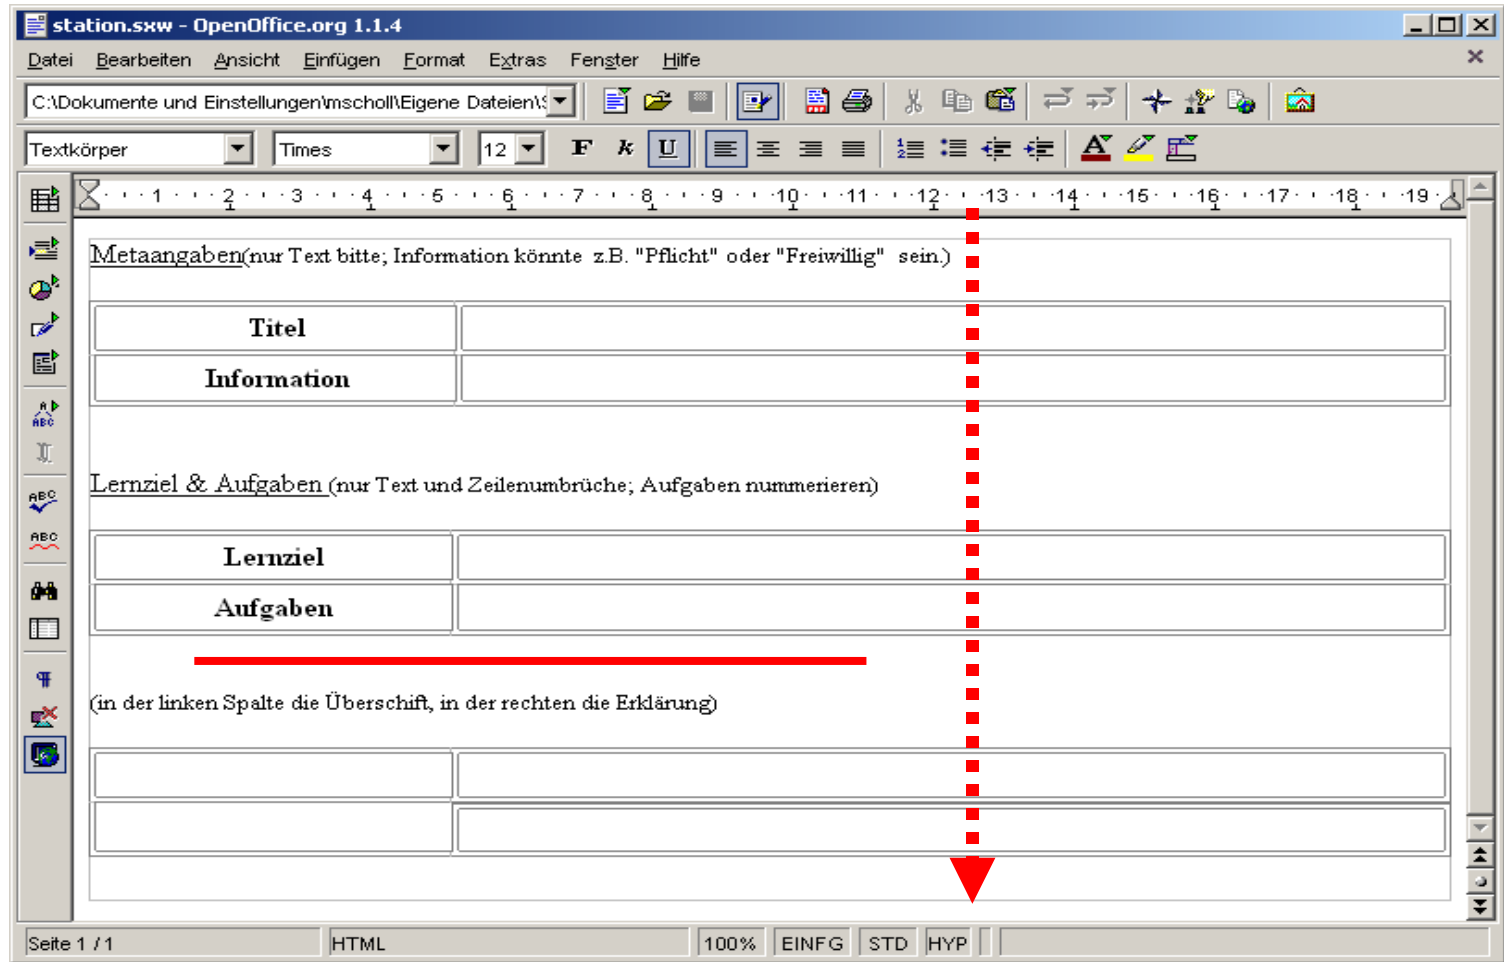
station.sxw - OpenOffice.org 1.1.4

Datei Bearbeiten Ansicht Einfügen Format Extras Fenster Hilfe

C:\Dokumente und Einstellungen\mscholl\Eigene Dateien\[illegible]

Textkörper Times 12 F K U

1 2 3 4 5 6 7 8 9 10 11 12 13 14 15 16 17 18 19

Metaangaben(nur Text bitte; Information könnte z.B. "Pflicht" oder "Freiwillig" sein)

| Titel | |
|---|---|
| Information | |

Lernziel & Aufgaben (nur Text und Zeilenumbrüche; Aufgaben nummerieren)

| Lernziel | |
|---|---|
| Aufgaben | |

(in der linken Spalte die Überschift, in der rechten die Erklärung)

| | |
|---|---|
| | |

Seite 1 / 1 HTML 100% EINFG STD HYP